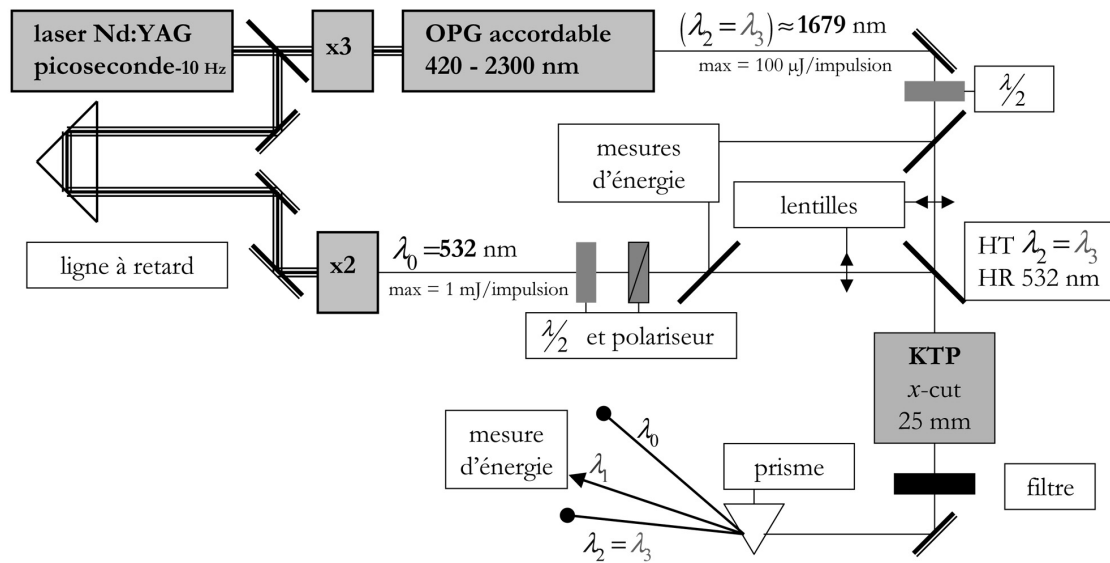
laser Nd:YAG picoseconde-10 Hz

x3

OPG accordable 420 - 2300 nm

$(\lambda_2 = \lambda_3) \approx$ 1679 nm

max = 100 μJ/impulsion

$\lambda/2$

mesures d'énergie

lentilles

ligne à retard

x2

$\lambda_0$ =532 nm

max = 1 mJ/impulsion

HT $\lambda_2 = \lambda_3$
HR 532 nm

$\lambda/2$ et polariseur

KTP
x-cut
25 mm

mesure d'énergie

$\lambda_0$

$\lambda_1$

prisme

filtre

$\lambda_2 = \lambda_3$